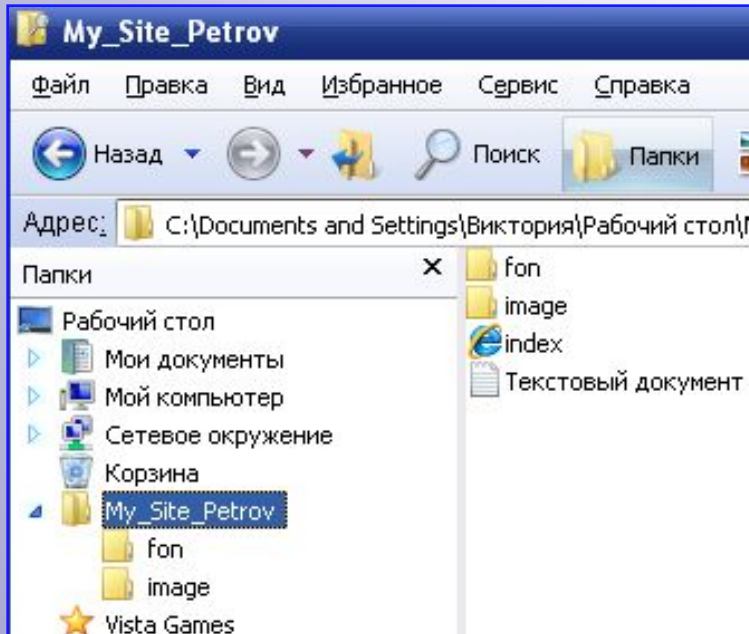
My_Site_Petrov

Файл Правка Вид Избранное Сервис Справка

Назад Поиск Папки

Адрес: C:\Documents and Settings\Виктория\Рабочий стол\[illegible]

Папки ×

Рабочий стол
Мои документы
Мой компьютер
Сетевое окружение
Корзина
My_Site_Petrov
fon
image
Vista Games

fon
image
index
Текстовый документ